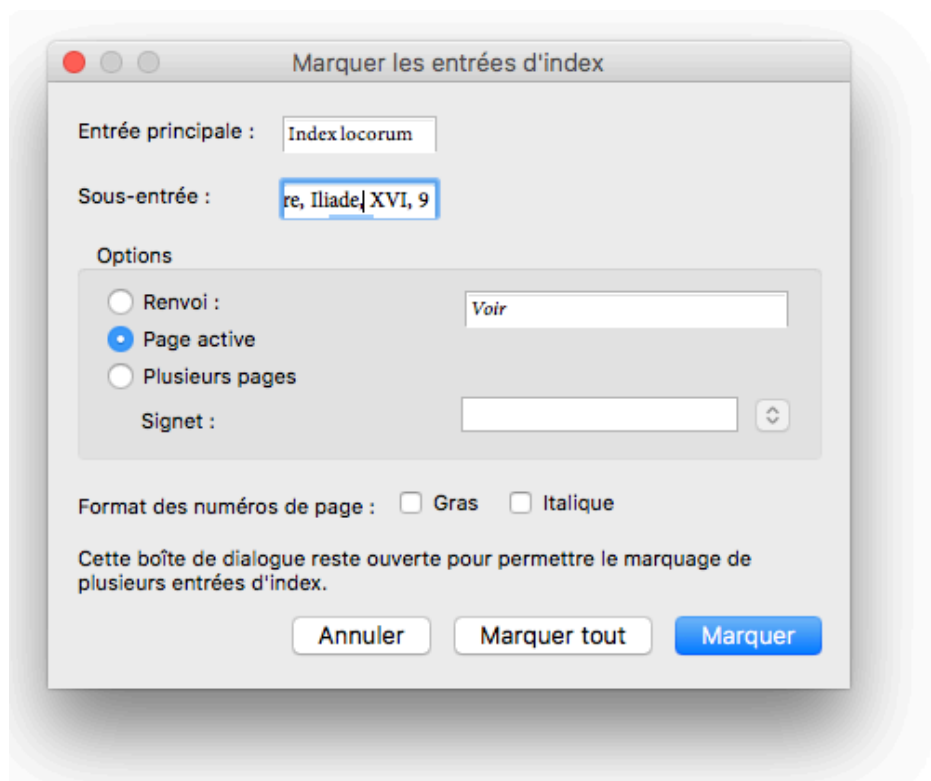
Marquer les entrées d'index

Entrée principale : Index locorum

Sous-entrée : re, Iliade, XVI, 9

Options

Renvoi : Voir

Page active

Plusieurs pages

Signet :

Format des numéros de page : Gras Italique

Cette boîte de dialogue reste ouverte pour permettre le marquage de plusieurs entrées d'index.

Annuler Marquer tout Marquer